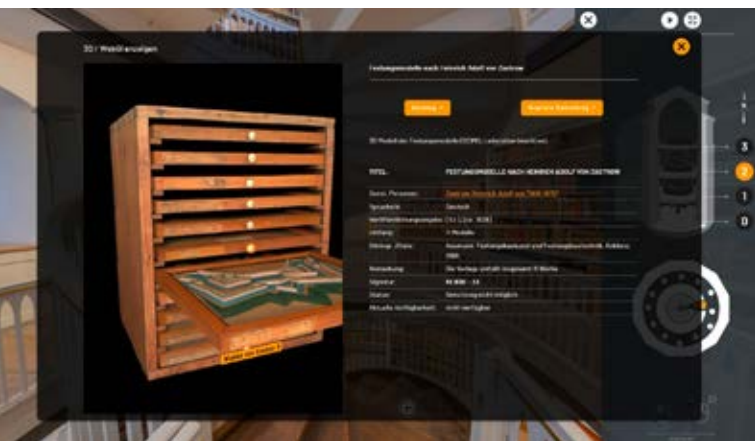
3D / WebGl anzeigen

Festungsmodelle nach Heinrich Adolf von Zastrow

Merkzettel +

Regionale Katalogeintrag +

3D-Modell von Festungsmodelle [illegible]

| | |
|---|---|
| TITEL: | FESTUNGSMODELLE NACH HEINRICH ADOLF VON ZASTROW |
| Weitere Personen: | Zastrow, Heinrich Adolf von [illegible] |
| Sprache: | Deutsch |
| Veröffentlichungsangaben: | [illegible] |
| Umfang: | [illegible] Modelle |
| Beilage: | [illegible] |
| Bemerkung: | Die Vorlage enthält insgesamt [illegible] Modelle |
| Signatur: | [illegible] |
| Status: | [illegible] |
| Aktuelle Verfügbarkeit: | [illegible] |

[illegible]

3
2
1
0